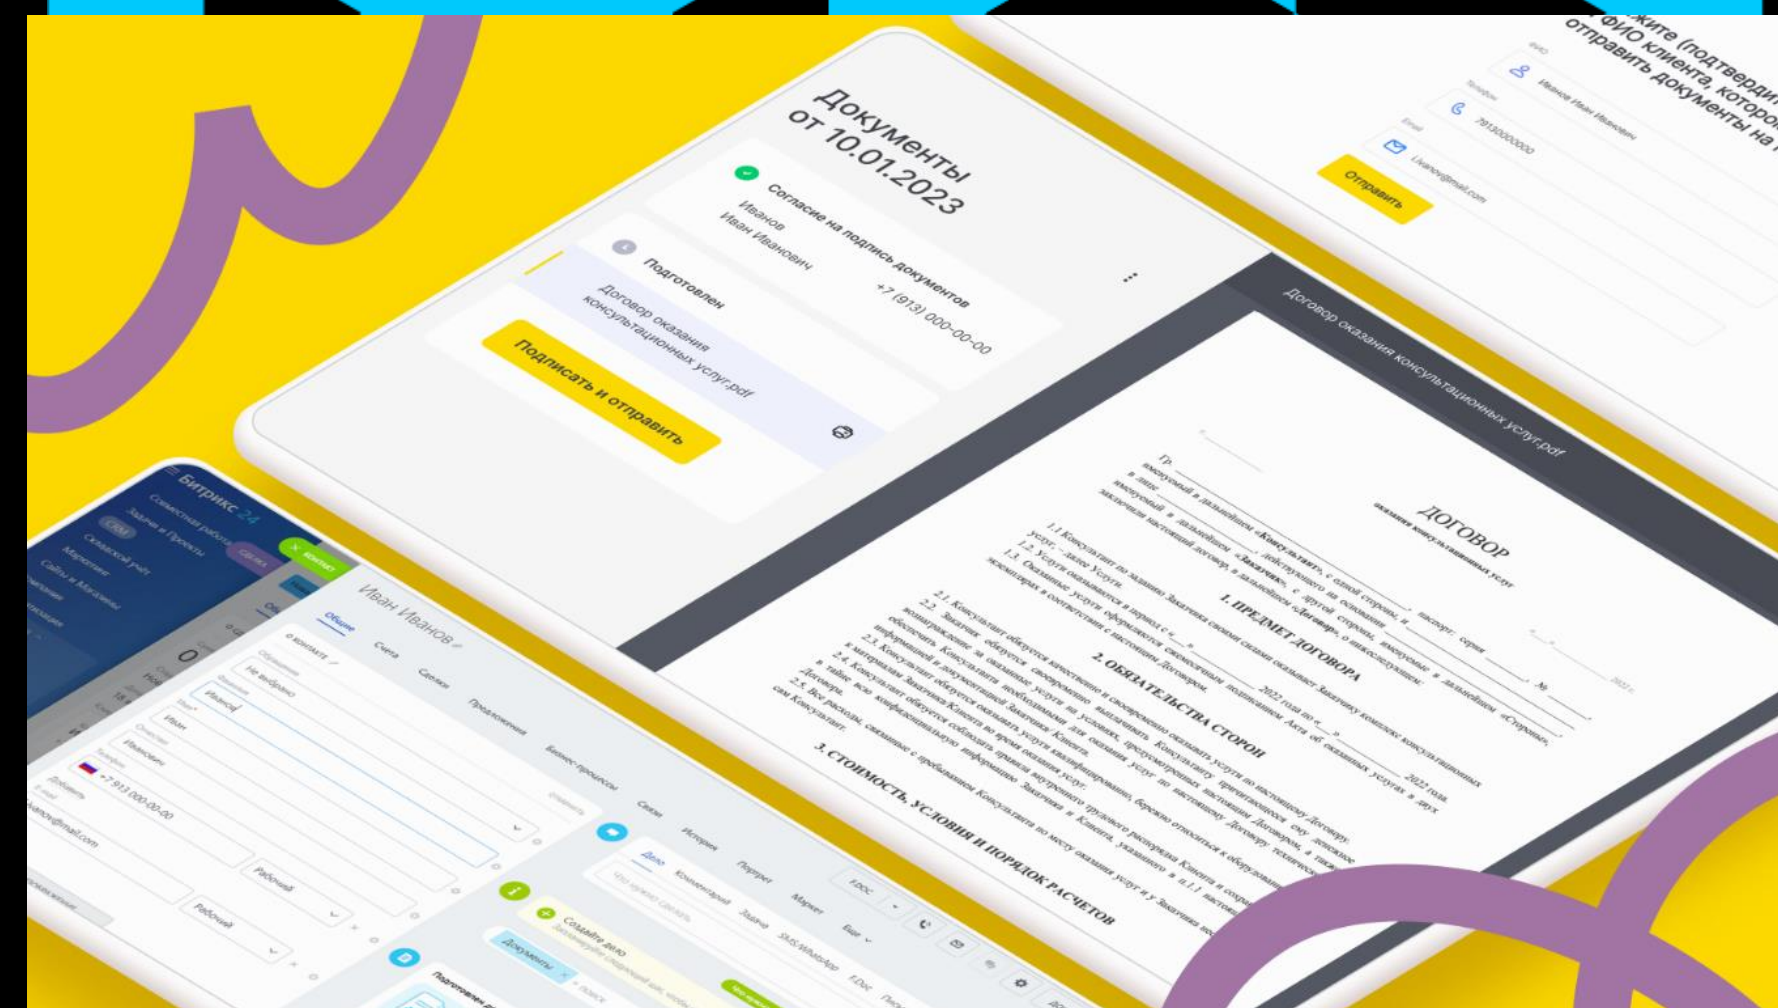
Документы от 10.01.2023

Согласие на подпись документов

Иванов Иван Иванович

+7 (913) 000-00-00

Подготовлен

Договор оказания консультационных услуг.pdf

Подписать и отправить

...жите (подтверди... ФИО клиента, которо... отправить документы на...

ФИО

Иванов Иван Иванович

Телефон

79130000000

Email

i.ivanov@mail.com

Отправить

Договор оказания консультационных услуг.pdf

ДОГОВОР

оказания консультационных услуг

1. ПРЕДМЕТ ДОГОВОРА

2. ОБЯЗАТЕЛЬСТВА СТОРОН

3. СТОИМОСТЬ, УСЛОВИЯ И ПОРЯДОК РАСЧЕТОВ

Битрикс 24

Совместная работа

Задачи и Проекты

CRM

Сделки

Складской учёт

Маркетинг

Сайты и Магазины

Иван Иванов

Общие

Счета

Сделки

Предложения

Бизнес-процессы

Связи

История

Портрет

Маркет

Еще

О контакте

Не выбрано

Иванов

Иван

Иванович

+7 913 000-00-00

Рабочий

Рабочий

Дело

Комментарий

Задача

SMS/WhatsApp

Создайте дело

Документы

Подготовлен